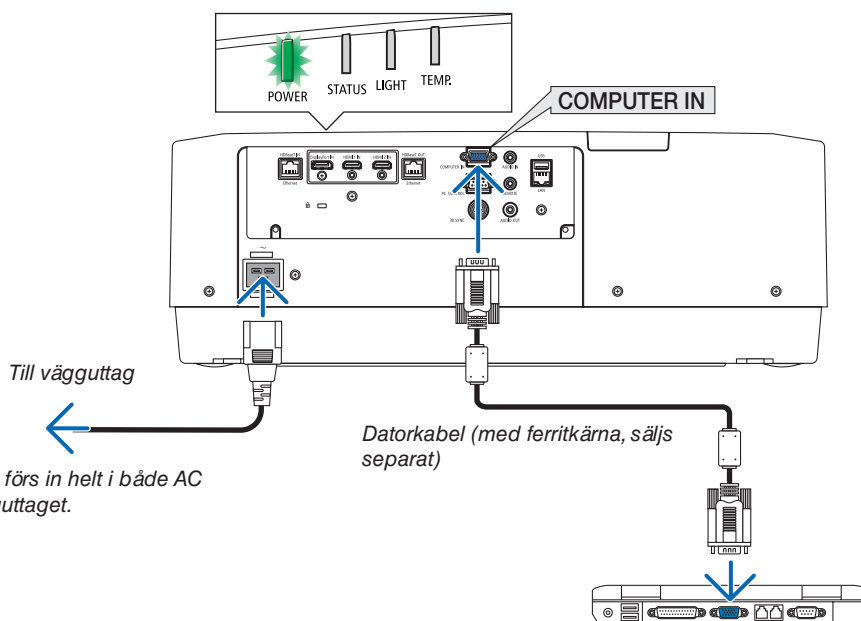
POWER STATUS LIGHT TEMP.

COMPUTER IN

HDBaseT IN
Ethernet
DisplayPort IN
HDMI1 IN
HDMI2 IN
HDBaseT OUT
Ethernet
COMPUTER IN
AUDIO IN
USB
LAN
PC CONTROL
AUDIO IN
3D SYNC
AUDIO OUT

Till vägguttag

Datorkabel (med ferritkärna, säljs separat)

förs in helt i både AC
uttaget.